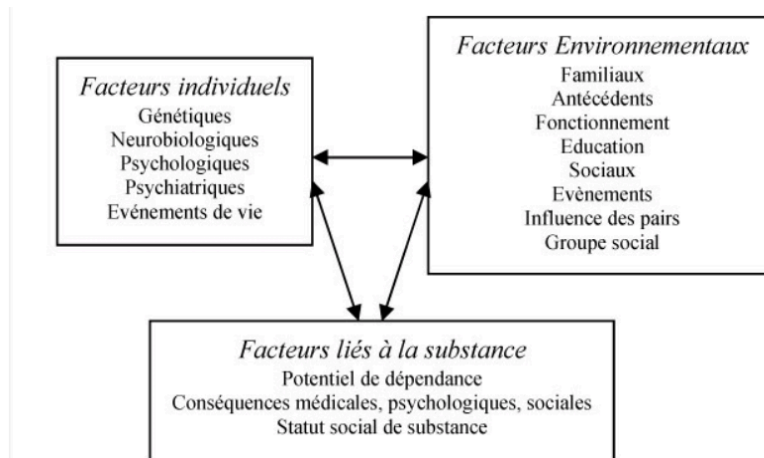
Facteurs individuels
Génétiques
Neurobiologiques
Psychologiques
Psychiatriques
Evénements de vie

Facteurs Environnementaux
Familiaux
Antécédents
Fonctionnement
Education
Sociaux
Evènements
Influence des pairs
Groupe social

Facteurs liés à la substance
Potentiel de dépendance
Conséquences médicales, psychologiques, sociales
Statut social de substance